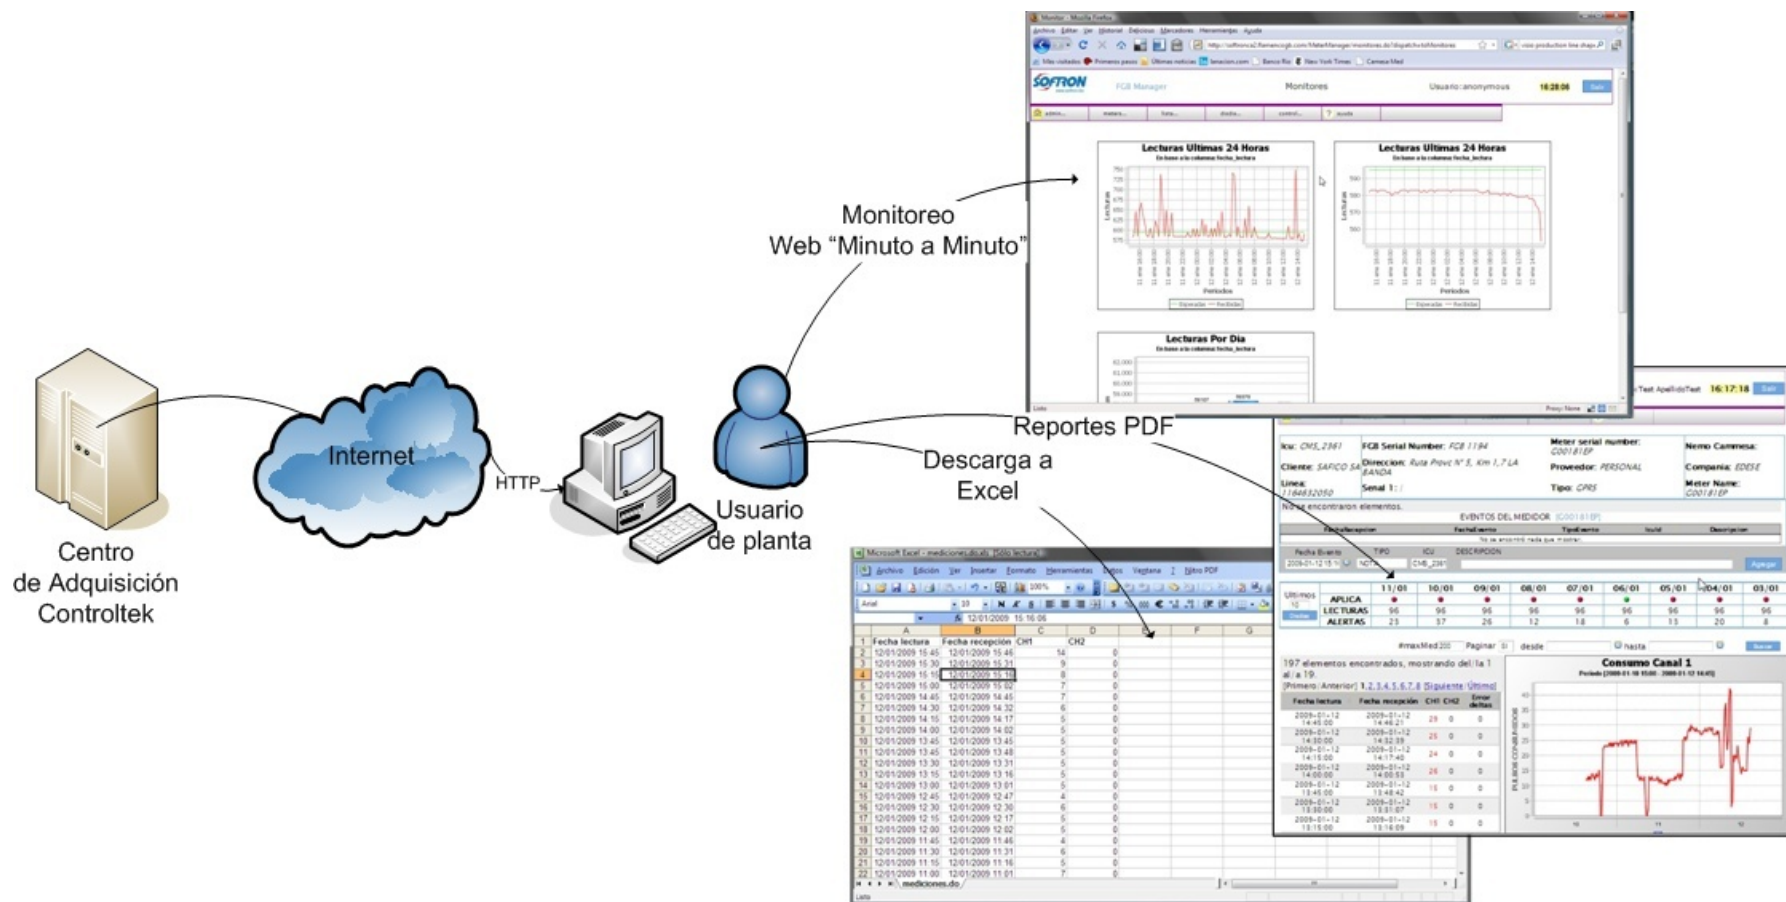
Centro de Adquisición Controltek

Internet

HTTP

Usuario de planta

Monitoreo Web "Minuto a Minuto"

Reportes PDF

Descarga a Excel

SOFTRON

FGB Manager

Monitores

Usuario:anonymous

16:28:06

Salir

Lecturas Ultimas 24 Horas

Lecturas Ultimas 24 Horas

Lecturas Por Dia

Test ApellidoTest 16:17:18 Salir

Icu: CMS_2361

FGB Serial Number: FGB 1194

Meter serial number: C00181EP

Nemo Cammesa:

Cliente: SAFICO SA

Direccion: Ruta Provc N° 5, Km 1,7 LA BANDA

Proveedor: PERSONAL

Compania: EDESE

Linea: 1164632050

Senal 1:

Tipo: CPRS

Meter Name: C00181EP

No se encontraron elementos.

EVENTOS DEL MEDIDOR

Agregar

| Ultimos | | 11/01 | 10/01 | 09/01 | 08/01 | 07/01 | 06/01 | 05/01 | 04/01 | 03/01 |
|---|---|---|---|---|---|---|---|---|---|---|
| | APLICA | | | | | | | | | |
| | LECTURAS | 96 | 96 | 96 | 96 | 96 | 96 | 96 | 96 | 96 |
| | ALERTAS | 25 | 37 | 26 | 12 | 18 | 6 | 15 | 20 | 8 |

197 elementos encontrados, mostrando del 1a 1 al a 19.

[Primero/Anterior] 1,2,3,4,5,6,7,8 [Siguiente/Último]

Consumo Canal 1

Microsoft Excel - mediciones.do.xls [Sólo lectura]

| | A | B | C | D |
|---|---|---|---|---|
| 1 | Fecha lectura | Fecha recepción | CH1 | CH2 |
| 2 | 12/01/2009 15:45 | 12/01/2009 15:46 | 14 | 0 |
| 3 | 12/01/2009 15:30 | 12/01/2009 15:31 | 9 | 0 |
| 4 | 12/01/2009 15:15 | 12/01/2009 15:16 | 8 | 0 |
| 5 | 12/01/2009 15:00 | 12/01/2009 15:02 | 7 | 0 |
| 6 | 12/01/2009 14:45 | 12/01/2009 14:45 | 5 | 0 |
| 7 | 12/01/2009 14:30 | 12/01/2009 14:32 | 6 | 0 |
| 8 | 12/01/2009 14:15 | 12/01/2009 14:17 | 5 | 0 |
| 9 | 12/01/2009 14:00 | 12/01/2009 14:02 | 5 | 0 |
| 10 | 12/01/2009 13:45 | 12/01/2009 13:45 | 5 | 0 |
| 11 | 12/01/2009 13:45 | 12/01/2009 13:48 | 5 | 0 |
| 12 | 12/01/2009 13:30 | 12/01/2009 13:31 | 5 | 0 |
| 13 | 12/01/2009 13:15 | 12/01/2009 13:16 | 5 | 0 |
| 14 | 12/01/2009 13:00 | 12/01/2009 13:01 | 5 | 0 |
| 15 | 12/01/2009 12:45 | 12/01/2009 12:47 | 4 | 0 |
| 16 | 12/01/2009 12:30 | 12/01/2009 12:30 | 6 | 0 |
| 17 | 12/01/2009 12:15 | 12/01/2009 12:17 | 5 | 0 |
| 18 | 12/01/2009 12:00 | 12/01/2009 12:02 | 5 | 0 |
| 19 | 12/01/2009 11:45 | 12/01/2009 11:46 | 4 | 0 |
| 20 | 12/01/2009 11:30 | 12/01/2009 11:31 | 6 | 0 |
| 21 | 12/01/2009 11:15 | 12/01/2009 11:16 | 5 | 0 |
| 22 | 12/01/2009 11:00 | 12/01/2009 11:01 | 7 | 0 |

mediciones.do